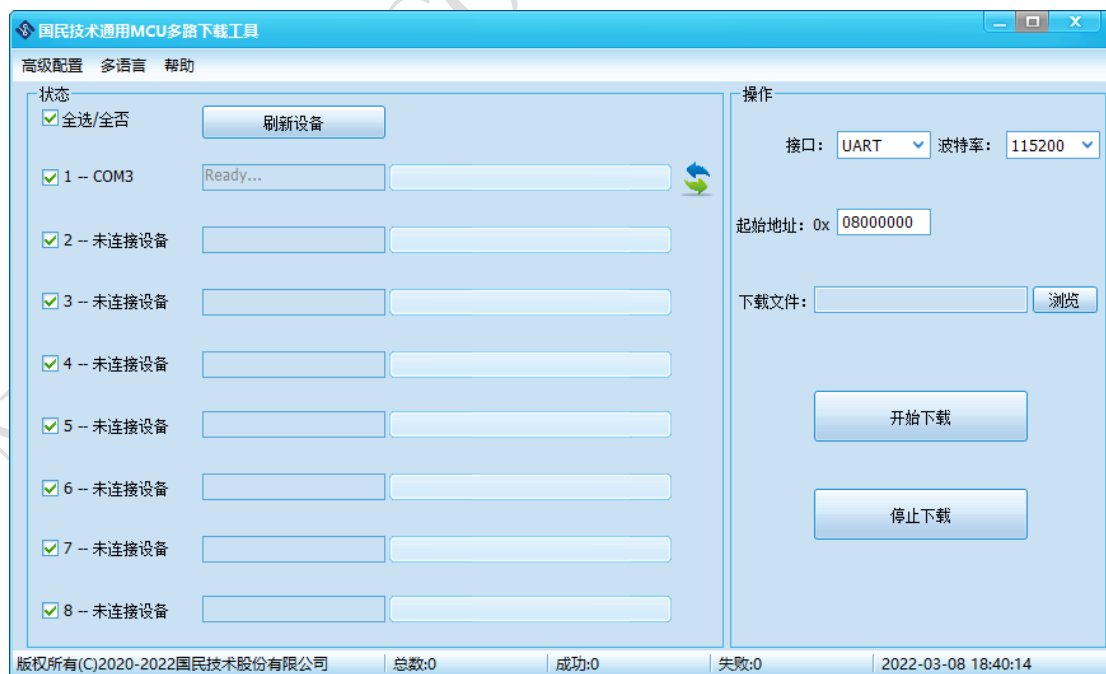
国民技术通用MCU多路下载工具

高级配置 多语言 帮助

状态

全选/全否
刷新设备

1 -- COM3
Ready...

2 -- 未连接设备

3 -- 未连接设备

4 -- 未连接设备

5 -- 未连接设备

6 -- 未连接设备

7 -- 未连接设备

8 -- 未连接设备

操作

接口： UART 波特率： 115200

起始地址：0x 08000000

下载文件： 浏览

开始下载

停止下载

版权所有(C)2020-2022国民技术股份有限公司 总数:0 成功:0 失败:0 2022-03-08 18:40:14